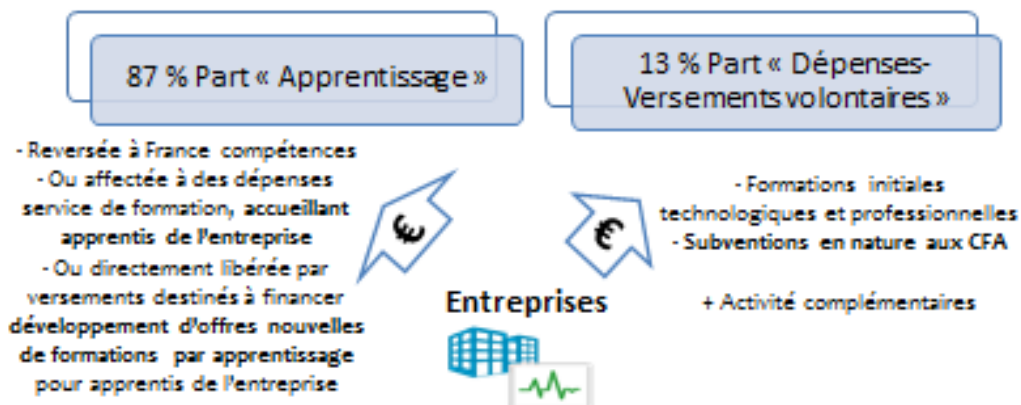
87 % Part « Apprentissage »

13 % Part « Dépenses-Versements volontaires »

- Reversée à France compétences
- Ou affectée à des dépenses service de formation, accueillant apprentis de l'entreprise
- Ou directement libérée par versements destinés à financer développement d'offres nouvelles de formations par apprentissage pour apprentis de l'entreprise

€

€

- Formations initiales technologiques et professionnelles
- Subventions en nature aux CFA

+ Activité complémentaires

Entreprises